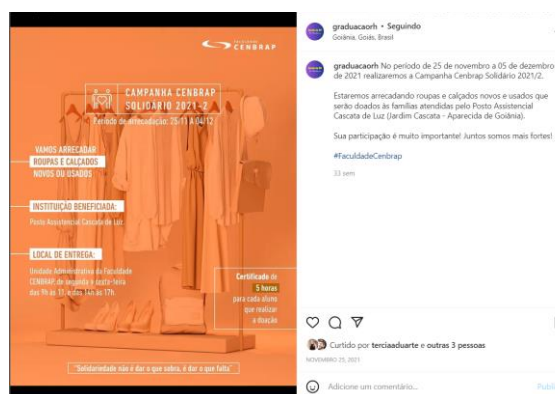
CENBRAP

CAMPANHA CENBRAP SOLIDÁRIO 2021-2

Período de arrecadação: 25/11 A 04/12

VAMOS ARRECADAR ROUPAS E CALÇADOS NOVOS OU USADOS

INSTITUIÇÃO BENEFICIADA:
Posto Assistencial Cascata de Luz

LOCAL DE ENTREGA:
Unidade Administrativa da Faculdade CENBRAP, de segunda a sexta-feira das 9h às 11h e das 14h às 17h.

Certificado de 5 horas para cada aluno que realizar a doação

"Solidariedade não é dar o que sobra, é dar o que falta"

graduacaorh • Seguindo
Goiânia, Goiás, Brasil

graduacaorh No período de 25 de novembro a 05 de dezembro de 2021 realizaremos a Campanha Cenbrap Solidário 2021/2.

Estaremos arrecadando roupas e calçados novos e usados que serão doados às famílias atendidas pelo Posto Assistencial Cascata de Luz (Jardim Cascata - Aparecida de Goiânia).

Sua participação é muito importante! Juntos somos mais fortes!

#FaculdadeCenbrap

33 sem

Curtido por terciaaduarte e outras 3 pessoas

NOVEMBRO 25, 2021

Adicione um comentário...

Publi